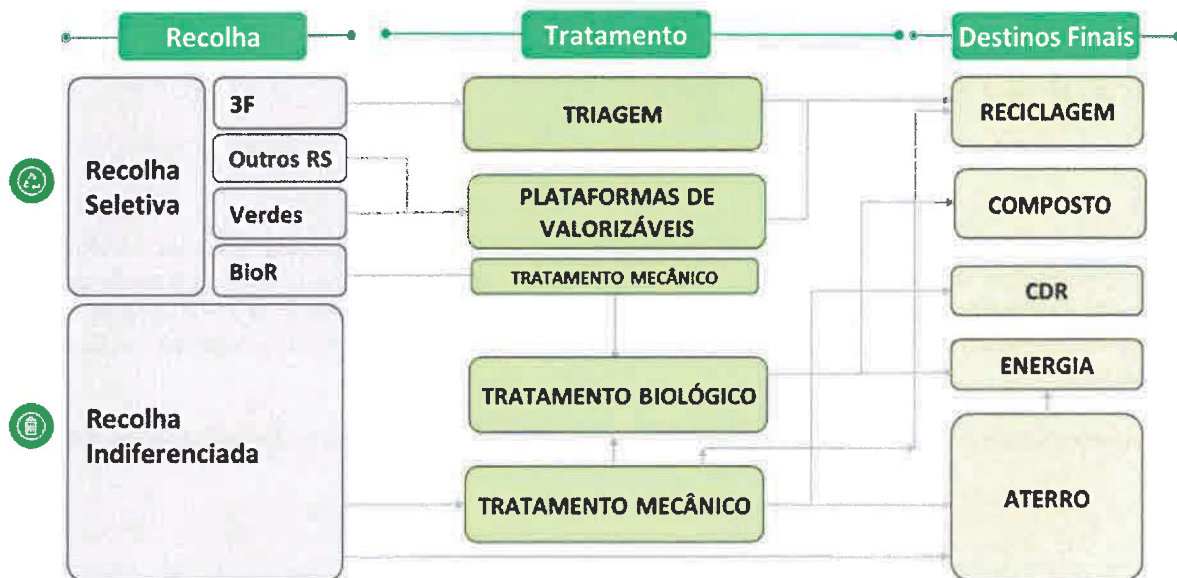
Recolha

Tratamento

Destinos Finais

Recolha Seletiva

3F

Outros RS

Verdes

BioR

Recolha Indiferenciada

TRIAGEM

PLATAFORMAS DE VALORIZÁVEIS

TRATAMENTO MECÂNICO

TRATAMENTO BIOLÓGICO

TRATAMENTO MECÂNICO

RECICLAGEM

COMPOSTO

CDR

ENERGIA

ATERRO